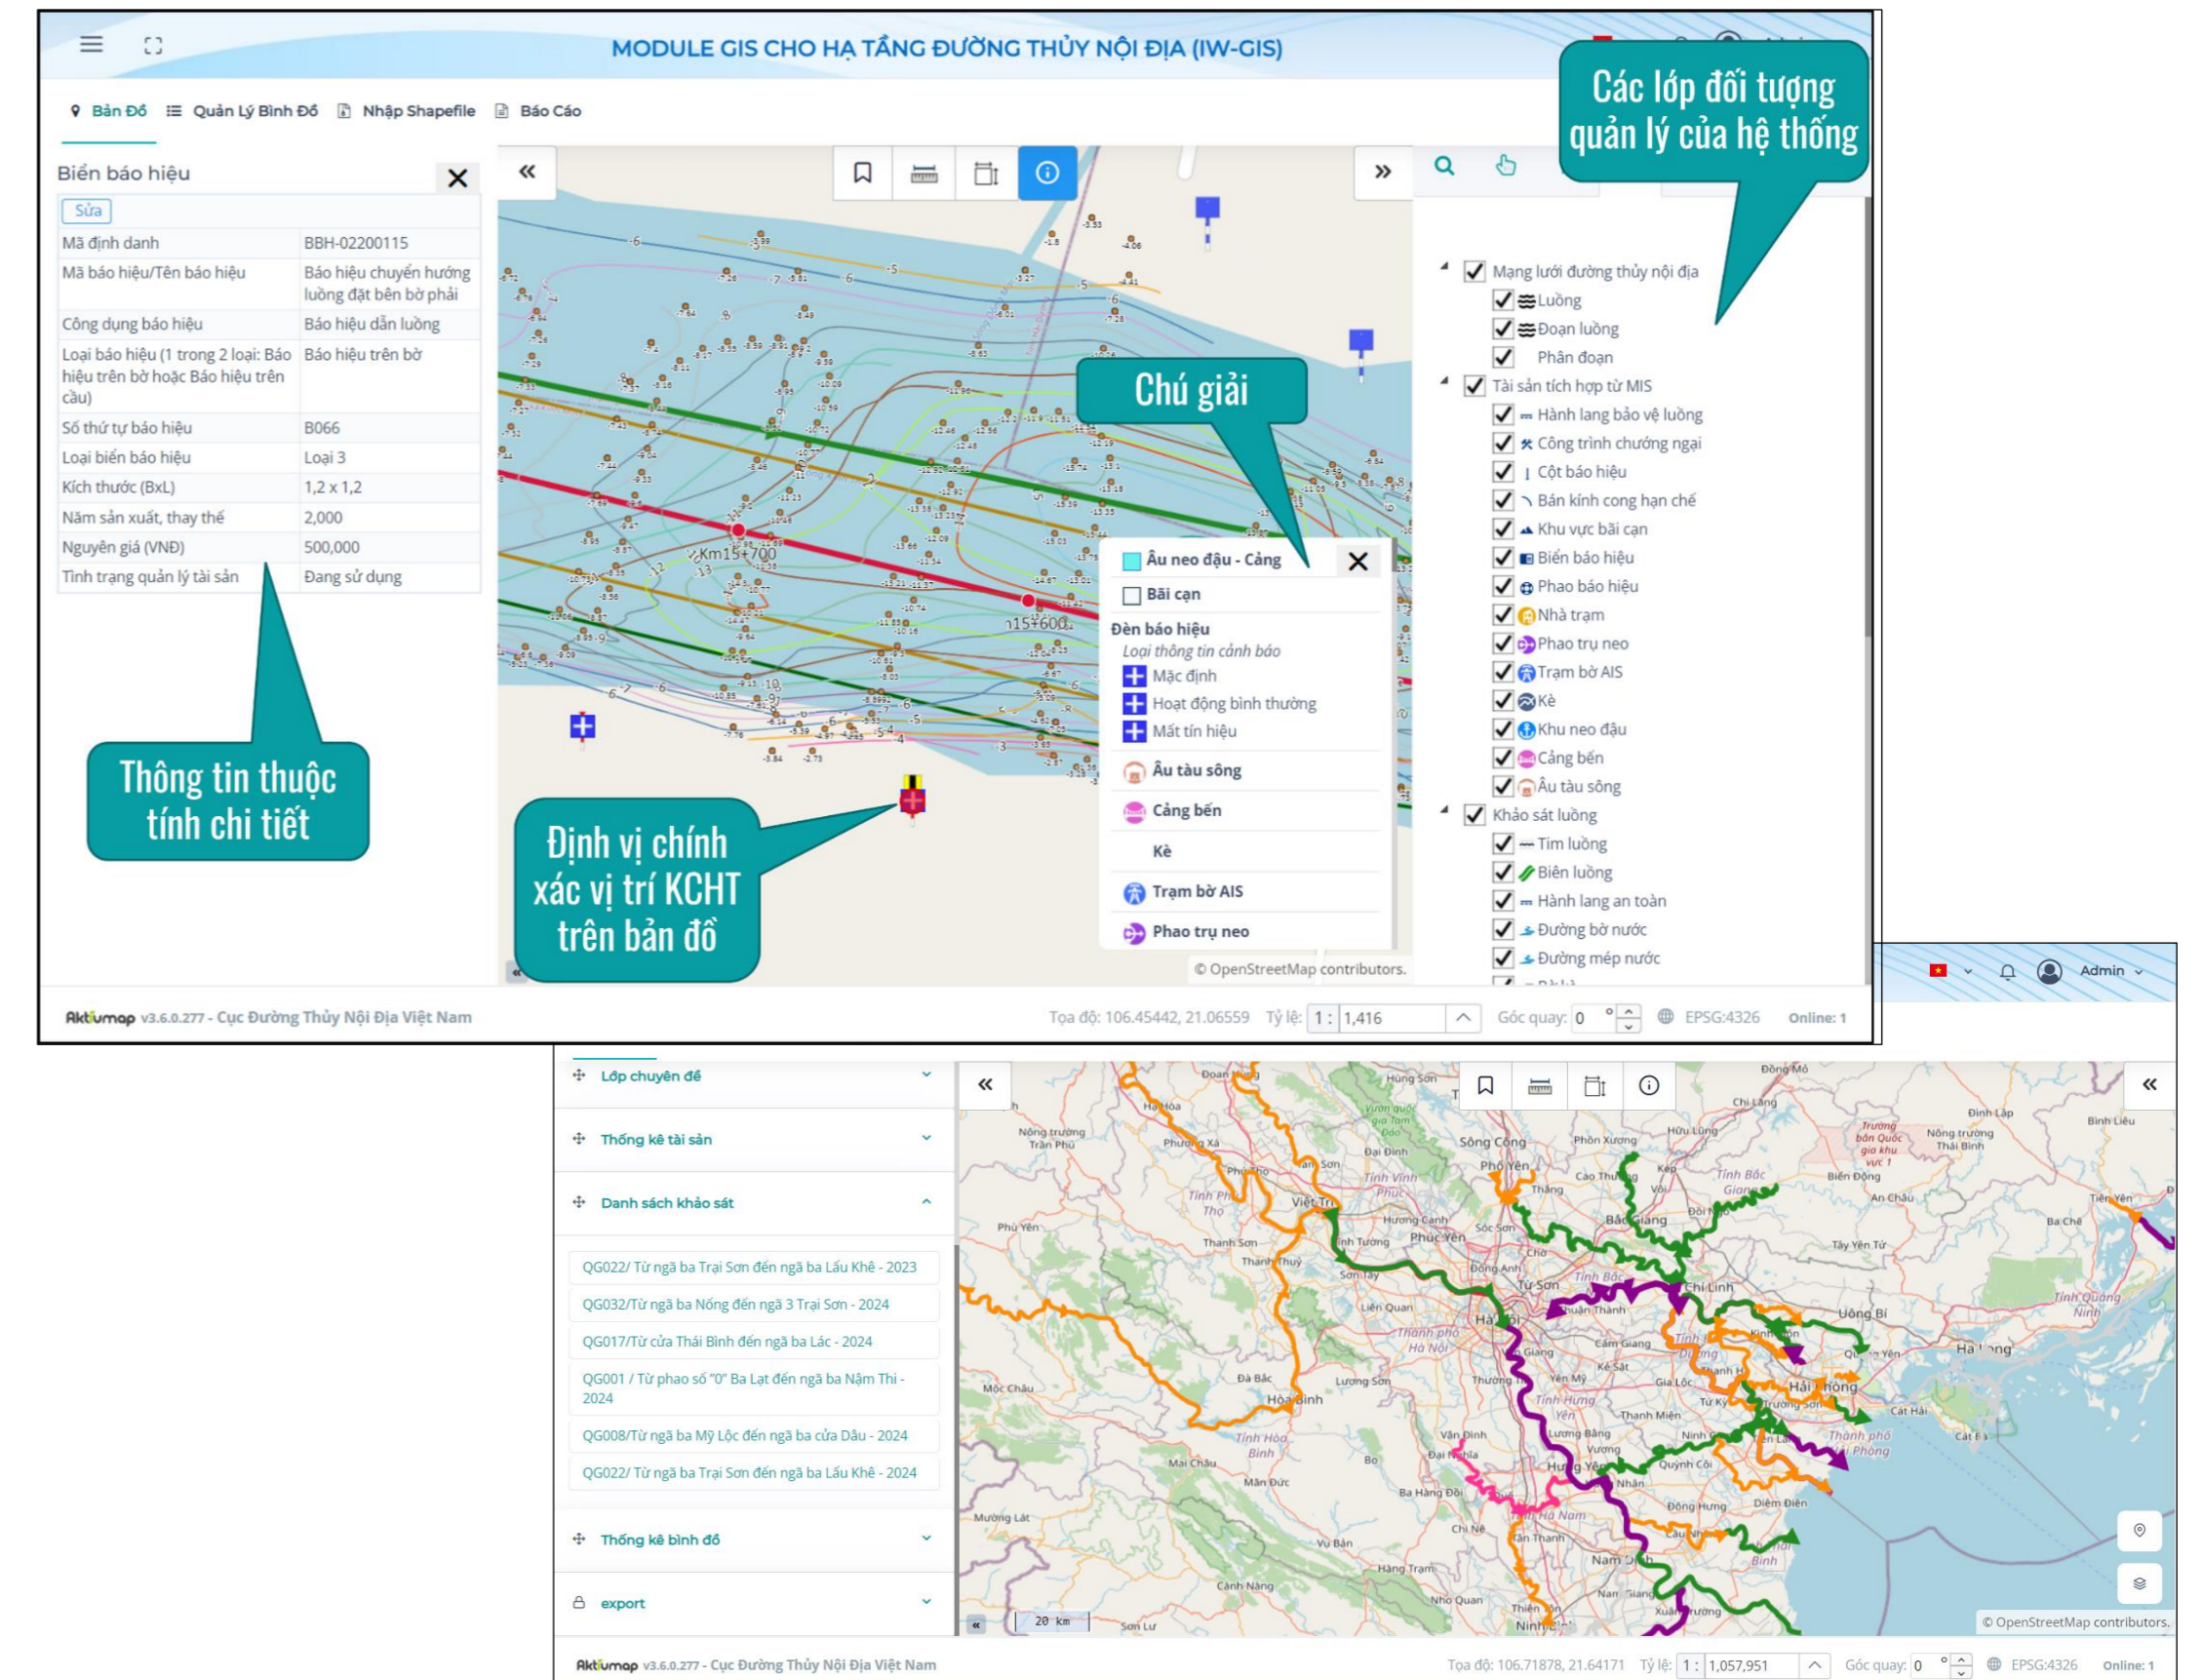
MODULE GIS CHO HẠ TẦNG ĐƯỜNG THỦY NỘI ĐỊA (IW-GIS)

Bản Đồ   Quản Lý Bình Đồ   Nhập Shapefile   Báo Cáo

Các lớp đối tượng quản lý của hệ thống

Biển báo hiệu

Sửa

| | |
|---|---|
| Mã định danh | BBH-02200115 |
| Mã báo hiệu/Tên báo hiệu | Báo hiệu chuyển hướng luồng đặt bên bờ phải |
| Công dụng báo hiệu | Báo hiệu dẫn luồng |
| Loại báo hiệu (1 trong 2 loại: Báo hiệu trên bờ hoặc Báo hiệu trên cầu) | Báo hiệu trên bờ |
| Số thứ tự báo hiệu | B066 |
| Loại biển báo hiệu | Loại 3 |
| Kích thước (BxL) | 1,2 x 1,2 |
| Năm sản xuất, thay thế | 2,000 |
| Nguyên giá (VNĐ) | 500,000 |
| Tình trạng quản lý tài sản | Đang sử dụng |

Thông tin thuộc tính chi tiết

Km15+700
Km15+600

Chú giải

Âu neo đậu - Cảng
Bãi cạn
Đèn báo hiệu
Loại thông tin cảnh báo
Mặc định
Hoạt động bình thường
Mất tín hiệu
Âu tàu sông
Cảng bến
Kè
Trạm bờ AIS
Phao trụ neo

Định vị chính xác vị trí KCHT trên bản đồ

Mạng lưới đường thủy nội địa
Luồng
Đoạn luồng
Phân đoạn
Tài sản tích hợp từ MIS
Hành lang bảo vệ luồng
Công trình chướng ngại
Cột báo hiệu
Bán kính cong hạn chế
Khu vực bãi cạn
Biển báo hiệu
Phao báo hiệu
Nhà trạm
Phao trụ neo
Trạm bờ AIS
Kè
Khu neo đậu
Cảng bến
Âu tàu sông
Khảo sát luồng
Tim luồng
Biên luồng
Hành lang an toàn
Đường bờ nước
Đường mép nước

© OpenStreetMap contributors.

Aktiumap v3.6.0.277 - Cục Đường Thủy Nội Địa Việt Nam   Tọa độ: 106.45442, 21.06559   Tỷ lệ: 1 : 1,416   Góc quay: 0 °   EPSG:4326   Online: 1

Admin

Lớp chuyên đề
Thống kê tài sản
Danh sách khảo sát
QG022/ Từ ngã ba Trại Sơn đến ngã ba Lấu Khê - 2023
QG032/Từ ngã ba Nống đến ngã 3 Trại Sơn - 2024
QG017/Từ cửa Thái Bình đến ngã ba Lác - 2024
QG001 / Từ phao số "0" Ba Lạt đến ngã ba Nậm Thi - 2024
QG008/Từ ngã ba Mỹ Lộc đến ngã ba cửa Dâu - 2024
QG022/ Từ ngã ba Trại Sơn đến ngã ba Lấu Khê - 2024
Thống kê bình đồ
export

Hà Nội   Hải Phòng   Bắc Giang   Hạ Long   Nam Định   Hòa Bình   Việt Trì   Phúc Yên   Uông Bí   Chí Linh   Cát Hải
20 km
© OpenStreetMap contributors.

Aktiumap v3.6.0.277 - Cục Đường Thủy Nội Địa Việt Nam   Tọa độ: 106.71878, 21.64171   Tỷ lệ: 1 : 1,057,951   Góc quay: 0 °   EPSG:4326   Online: 1